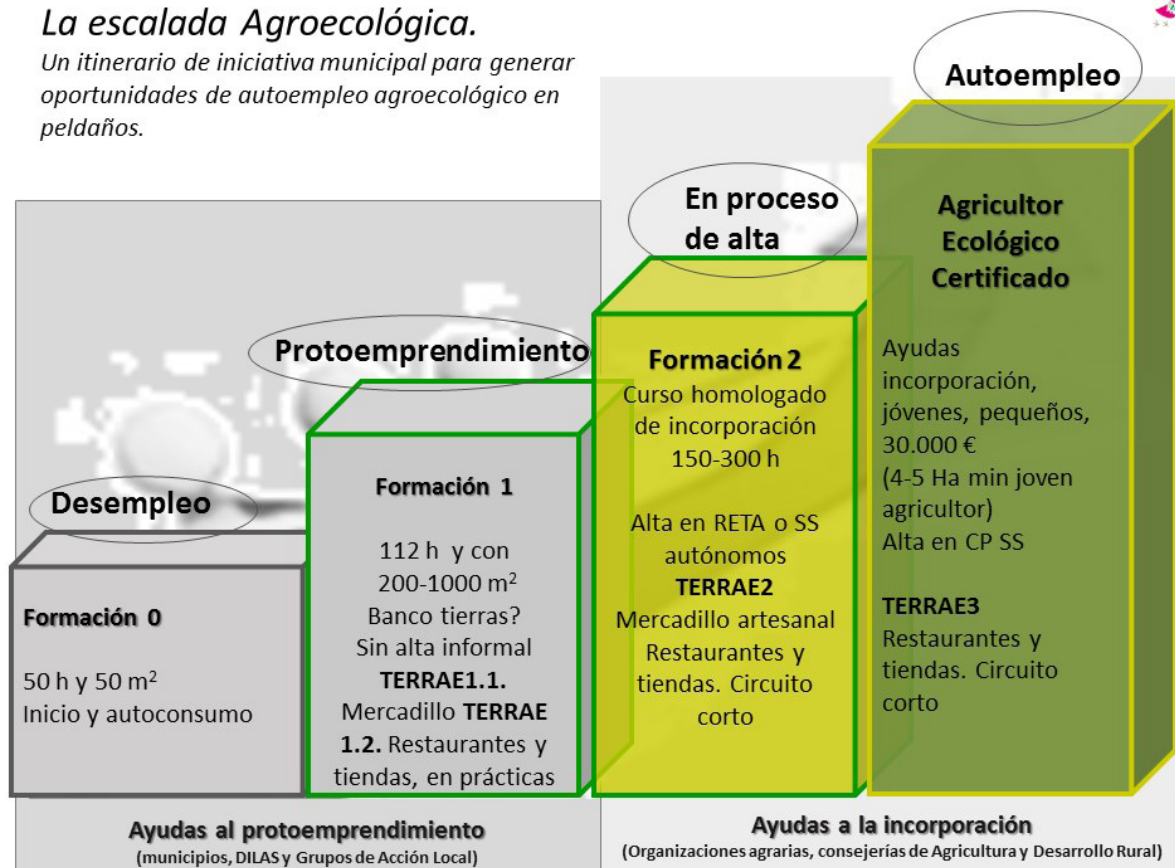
La escalada Agroecológica.
Un itinerario de iniciativa municipal para generar oportunidades de autoempleo agroecológico en peldaños.

Autoempleo

En proceso de alta

Agricultor Ecológico Certificado

Protoemprendimiento

Formación 2
Curso homologado de incorporación 150-300 h

Alta en RETA o SS autónomos
TERRAE2
Mercadillo artesanal
Restaurantes y tiendas. Circuito corto

Ayudas incorporación, jóvenes, pequeños, 30.000 €
(4-5 Ha min joven agricultor)
Alta en CP SS

TERRAE3
Restaurantes y tiendas. Circuito corto

Desempleo

Formación 1

112 h y con 200-1000 m$^2$
Banco tierras?
Sin alta informal
TERRAE1.1.
Mercadillo TERRAE 1.2. Restaurantes y tiendas, en prácticas

Formación 0

50 h y 50 m$^2$
Inicio y autoconsumo

Ayudas al protoemprendimiento
(municipios, DILAS y Grupos de Acción Local)

Ayudas a la incorporación
(Organizaciones agrarias, consejerías de Agricultura y Desarrollo Rural)